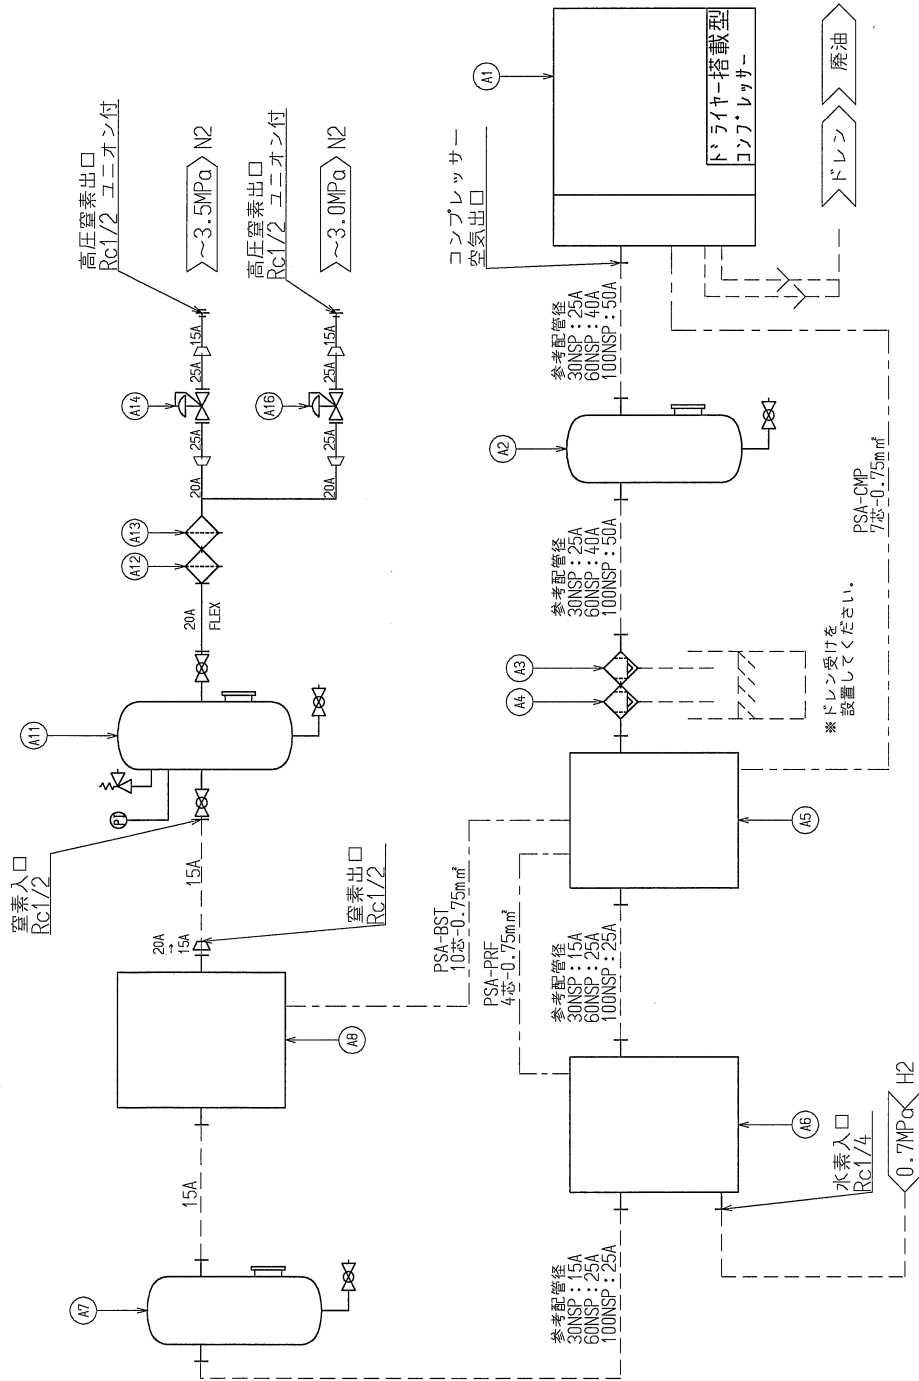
A1

ドライヤー搭載型
コンプレッサー

ドレン

廃油

コンプレッサー
空気出口

参考配管径
30NSP：25A
60NSP：40A
100NSP：50A

A2

参考配管径
30NSP：25A
60NSP：40A
100NSP：50A

PSA-CMP
7芯-0.75mm²

A3

A4

※ドレン受けを
設置してください。

A5

PSA-BST
10芯-0.75mm²

PSA-PRF
4芯-0.75mm²

参考配管径
30NSP：15A
60NSP：25A
100NSP：25A

A6

水素入口
Rc1/4

0.7MPa H2

参考配管径
30NSP：15A
60NSP：25A
100NSP：25A

A7

15A

A8

20A
→
15A

窒素出口
Rc1/2

15A

窒素入口
Rc1/2

PI

A11

20A
FLEX

A12

A13

20A

25A

A14

25A

15A

高圧窒素出口
Rc1/2 ユニオン付

~3.5MPa N2

20A

25A

A16

25A

15A

高圧窒素出口
Rc1/2 ユニオン付

~3.0MPa N2